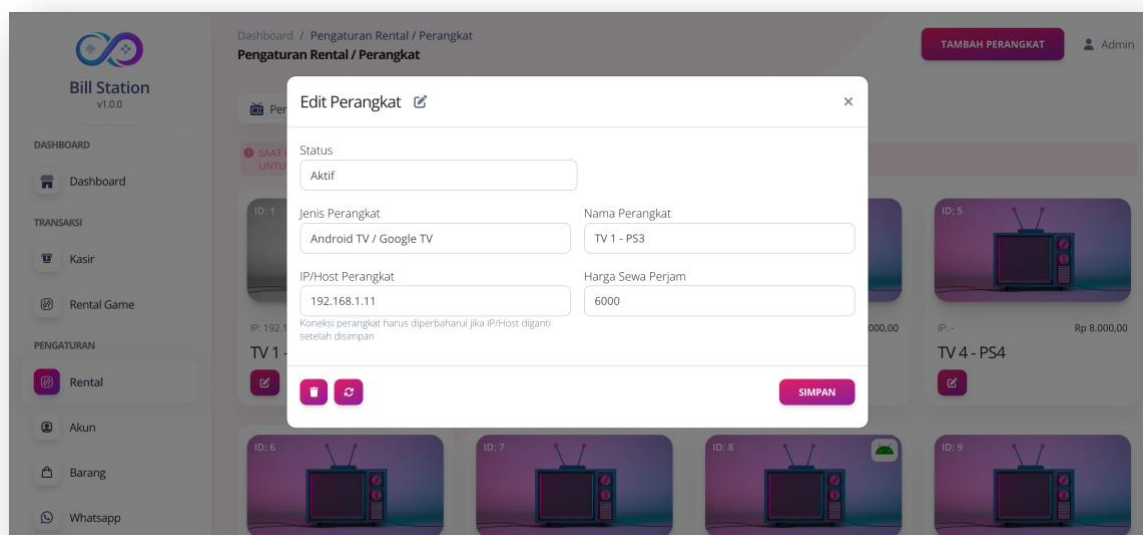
Bill Station
v1.0.0

DASHBOARD
Dashboard
TRANSAKSI
Kasir
Rental Game
PENGATURAN
Rental
Akun
Barang
Whatsapp

Dashboard / Pengaturan Rental / Perangkat
Pengaturan Rental / Perangkat

TAMBAH PERANGKAT
Admin

Per

SAAT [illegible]
UNTU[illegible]

ID: 1
IP: 192.1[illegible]
TV 1 -

ID: 5
IP: -
Rp 8.000,00
TV 4 - PS4

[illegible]000,00

ID: 6
ID: 7
ID: 8
ID: 9

Edit Perangkat
×

Status
Aktif

Jenis Perangkat
Android TV / Google TV

Nama Perangkat
TV 1 - PS3

IP/Host Perangkat
192.168.1.11
Koneksi perangkat harus diperbaharui jika IP/Host diganti setelah disimpan

Harga Sewa Perjam
6000

SIMPAN